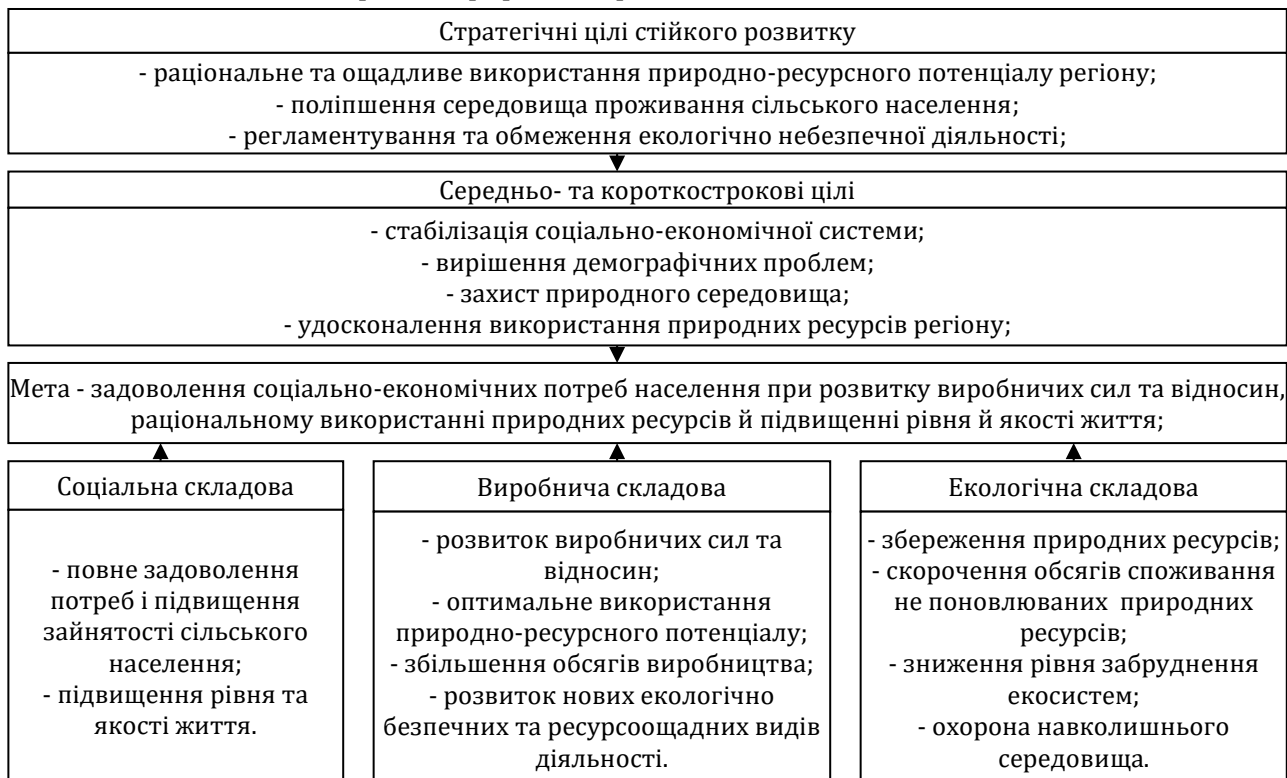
Стратегічні цілі стійкого розвитку

- раціональне та ощадливе використання природно-ресурсного потенціалу регіону;
- поліпшення середовища проживання сільського населення;
- регламентування та обмеження екологічно небезпечної діяльності;

Середньо- та короткострокові цілі

- стабілізація соціально-економічної системи;
- вирішення демографічних проблем;
- захист природного середовища;
- удосконалення використання природних ресурсів регіону;

Мета - задоволення соціально-економічних потреб населення при розвитку виробничих сил та відносин, раціональному використанні природних ресурсів й підвищенні рівня й якості життя;

Соціальна складова

- повне задоволення потреб і підвищення зайнятості сільського населення;
- підвищення рівня та якості життя.

Виробнича складова

- розвиток виробничих сил та відносин;
- оптимальне використання природно-ресурсного потенціалу;
- збільшення обсягів виробництва;
- розвиток нових екологічно безпечних та ресурсоощадних видів діяльності.

Екологічна складова

- збереження природних ресурсів;
- скорочення обсягів споживання не поновлюваних природних ресурсів;
- зниження рівня забруднення екосистем;
- охорона навколишнього середовища.